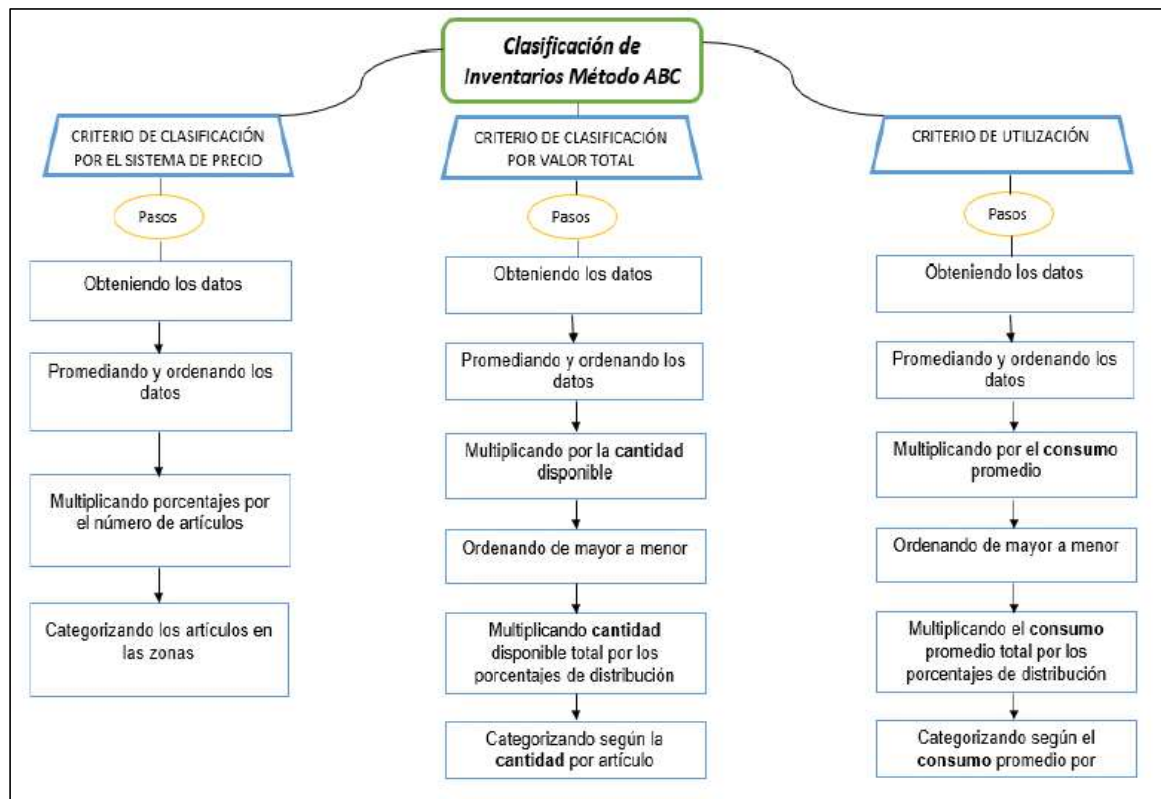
Clasificación de Inventarios Método ABC

CRITERIO DE CLASIFICACIÓN POR EL SISTEMA DE PRECIO

Pasos

Obteniendo los datos

Promediando y ordenando los datos

Multiplicando porcentajes por el número de artículos

Categorizando los artículos en las zonas

CRITERIO DE CLASIFICACIÓN POR VALOR TOTAL

Pasos

Obteniendo los datos

Promediando y ordenando los datos

Multiplicando por la cantidad disponible

Ordenando de mayor a menor

Multiplicando cantidad disponible total por los porcentajes de distribución

Categorizando según la cantidad por artículo

CRITERIO DE UTILIZACIÓN

Pasos

Obteniendo los datos

Promediando y ordenando los datos

Multiplicando por el consumo promedio

Ordenando de mayor a menor

Multiplicando el consumo promedio total por los porcentajes de distribución

Categorizando según el consumo promedio por